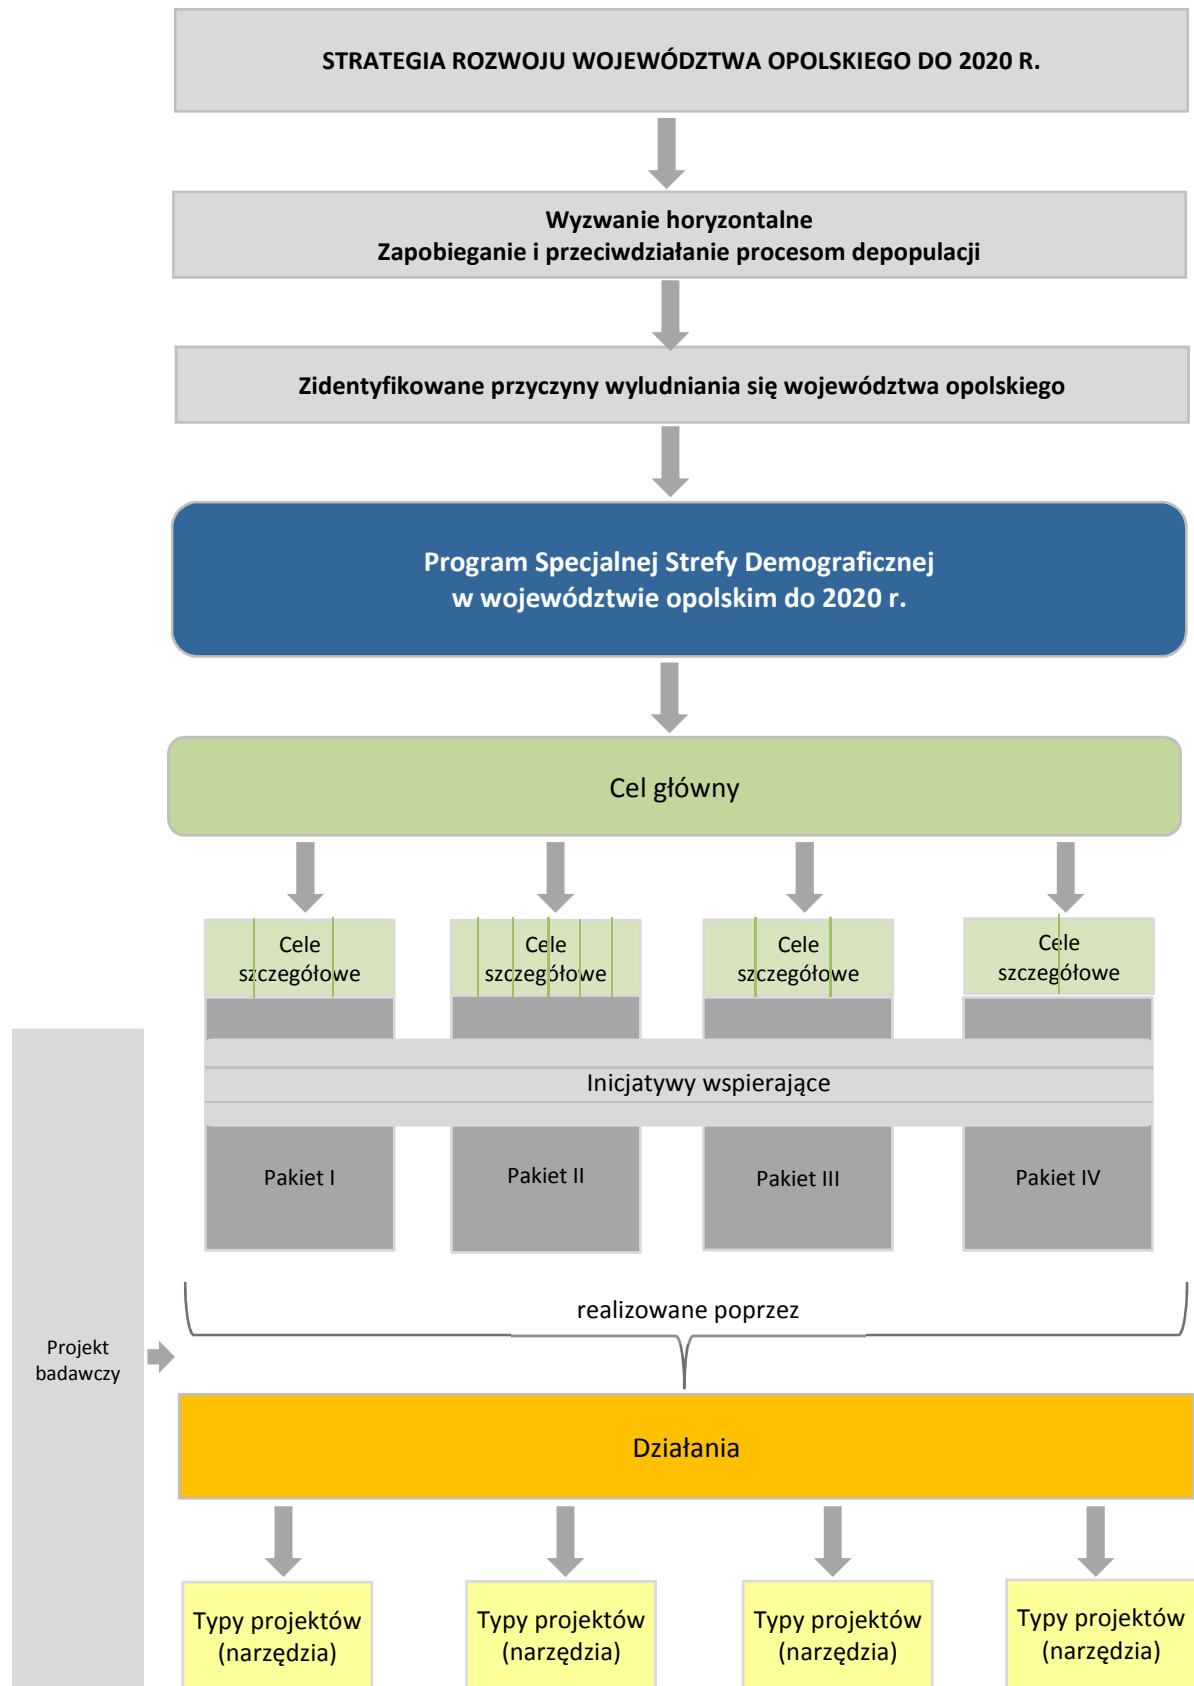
STRATEGIA ROZWOJU WOJEWÓDZTWA OPOLSKIEGO DO 2020 R.

Wyzwanie horyzontalne
Zapobieganie i przeciwdziałanie procesom depopulacji

Zidentyfikowane przyczyny wyludniania się województwa opolskiego

Program Specjalnej Strefy Demograficznej
w województwie opolskim do 2020 r.

Cel główny

Cele szczegółowe

Cele szczegółowe

Cele szczegółowe

Cele szczegółowe

Inicjatywy wspierające

Pakiet I

Pakiet II

Pakiet III

Pakiet IV

realizowane poprzez

Projekt badawczy

Działania

Typy projektów (narzędzia)

Typy projektów (narzędzia)

Typy projektów (narzędzia)

Typy projektów (narzędzia)